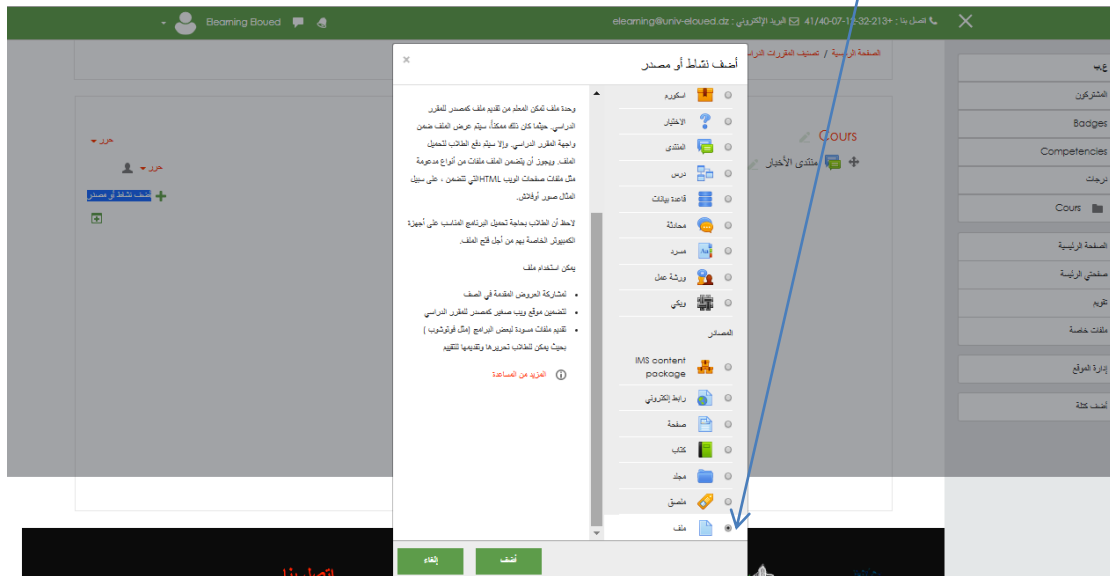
Elearning Eloued

elearning@univ-eloued.dz : البريد الإلكتروني 41/40-07-11-32-213+ : اتصل بنا

الصفحة الرئيسية / تصنيف المقررات الدراسية

أضف نشاط أو مصدر

اسكورم
الاختيار
المنتدى
درس
قاعدة بيانات
محادثة
مسرد
ورشة عمل
ويكي

المصادر

IMS content package
رابط إلكتروني
صفحة
كتاب
مجلد
ملصق
ملف

وحدة ملف تمكن المعلم من تقديم ملف كمصدر للمقرر الدراسي. حيثما كان ذلك ممكناً، سيتم عرض الملف ضمن واجهة المقرر الدراسي. وإلا سيتم دفع الطالب لتحميل الملف. ويجوز أن يتضمن الملف ملفات من أنواع مدعومة مثل ملفات صفحات الويب HTMLالتي تتضمن ، على سبيل المثال صور أوفلاش.

لاحظ أن الطالب بحاجة لتحميل البرنامج المناسب على أجهزة الكمبيوتر الخاصة بهم من أجل فتح الملف.

يمكن استخدام ملف

• لمشاركة العروض المقدمة في الصف
• لتضمين موقع ويب صغير كمصدر للمقرر الدراسي
• تقديم ملفات مسودة لبعض البرامج (مثل فوتوشوب) بحيث يمكن للطلاب تحريرها وتقديمها للتقييم

المزيد من المساعدة

أضف إلغاء

Cours
منتدى الأخبار
حرر
حرر
أضف نشاط أو مصدر

المشتركون
Badges
Competencies
درجات
Cours
الصفحة الرئيسية
صفحتي الرئيسة
تقويم
ملفات خاصة
إدارة الموقع
أضف كتلة

اتصل بنا